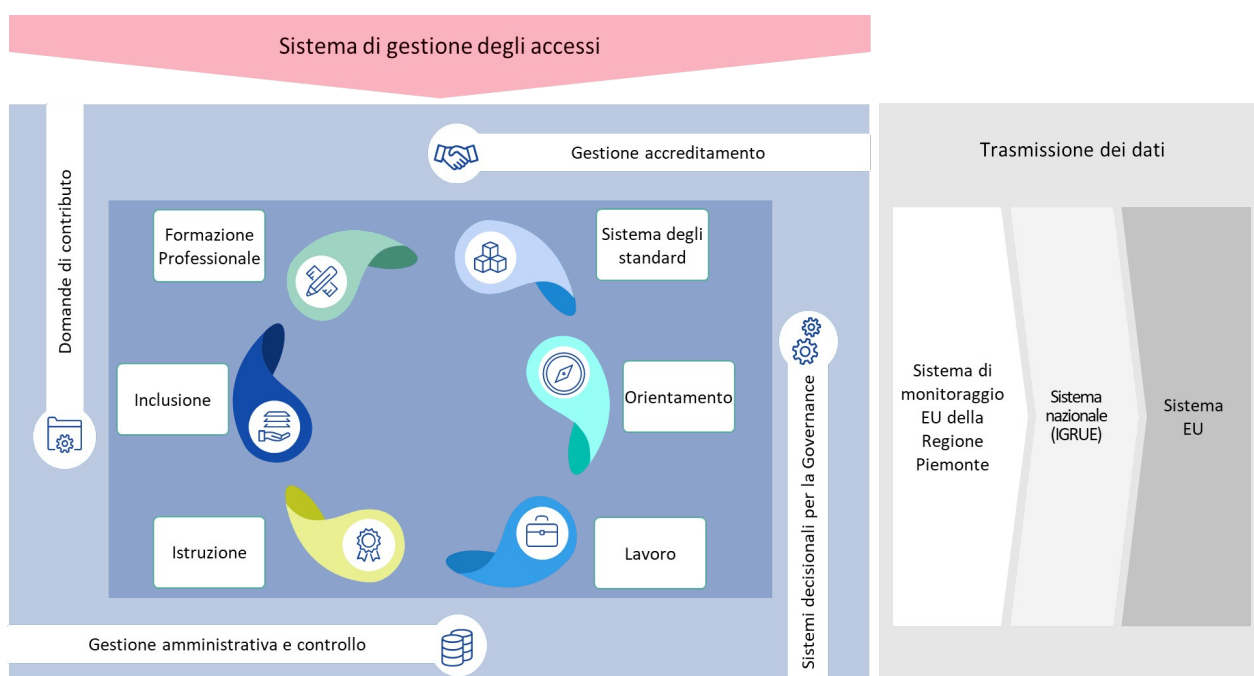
Sistema di gestione degli accessi

Domande di contributo

Gestione accreditamento

Formazione Professionale

Sistema degli standard

Inclusione

Orientamento

Istruzione

Lavoro

Gestione amministrativa e controllo

Sistemi decisionali per la Governance

Trasmissione dei dati

Sistema di monitoraggio EU della Regione Piemonte

Sistema nazionale (IGRUE)

Sistema EU